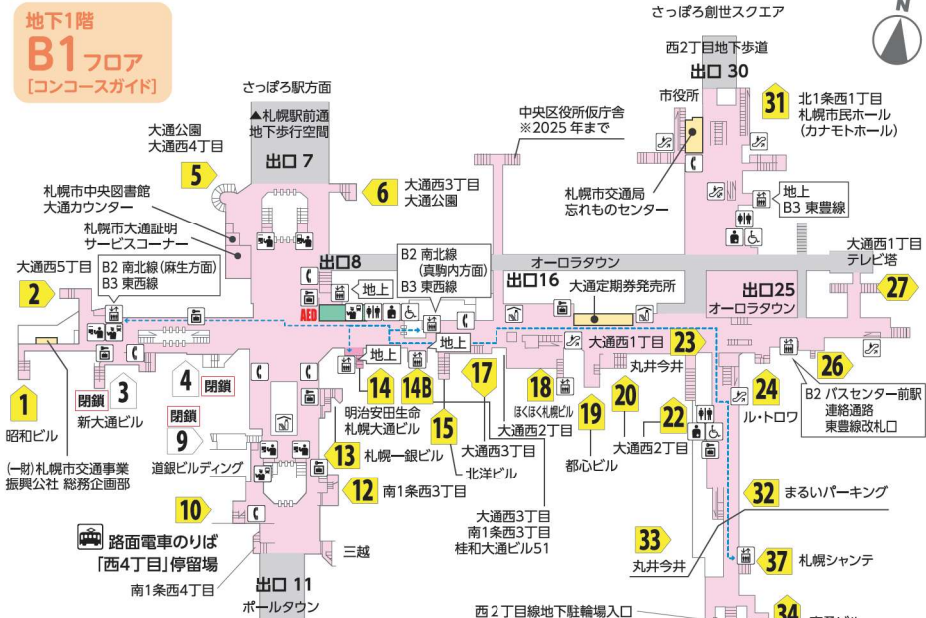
地下1階
B1フロア
[コンコースガイド]

さっぽろ創世スクエア
N

西2丁目地下歩道
出口 30

31 北1条西1丁目 札幌市民ホール (カナモトホール)

市役所

中央区役所仮庁舎 ※2025 年まで

さっぽろ駅方面
▲札幌駅前通 地下歩行空間
出口 7

大通公園 大通西4丁目
5

6 大通西3丁目 大通公園

札幌市中央図書館 大通カウンター

札幌市大通証明 サービスコーナー

札幌市交通局 忘れものセンター

地上 B3 東豊線

大通西5丁目
2

B2 南北線(麻生方面) B3 東西線

出口8
地上
AED

B2 南北線 (真駒内方面) B3 東西線

オーロラタウン
出口16

大通定期券発売所

大通西1丁目 テレビ塔
出口25 オーロラタウン
27

地上
地上

23 大通西1丁目
丸井今井

26

B2 バスセンター前駅 連絡通路 東豊線改札口

1
昭和ビル

閉鎖
3
新大通ビル

4 閉鎖

閉鎖
9

14 14B 17 18 19 20 22 24

明治安田生命 札幌大通ビル

ほくほく札幌ビル

都心ビル

大通西2丁目

ル・トロワ

15

大通西2丁目
大通西3丁目
北洋ビル

道銀ビルディング

13 札幌一銀ビル

(一財) 札幌市交通事業 振興公社 総務企画部

12 南1条西3丁目

10

32 まるいパーキング

大通西3丁目 南1条西3丁目 桂和大通ビル51

33
丸井今井

37 札幌シャンテ

路面電車のりば 「西4丁目」停留場

三越

南1条西4丁目

出口 11
ポールタウン

西２丁目線地下駐輪場入口

34